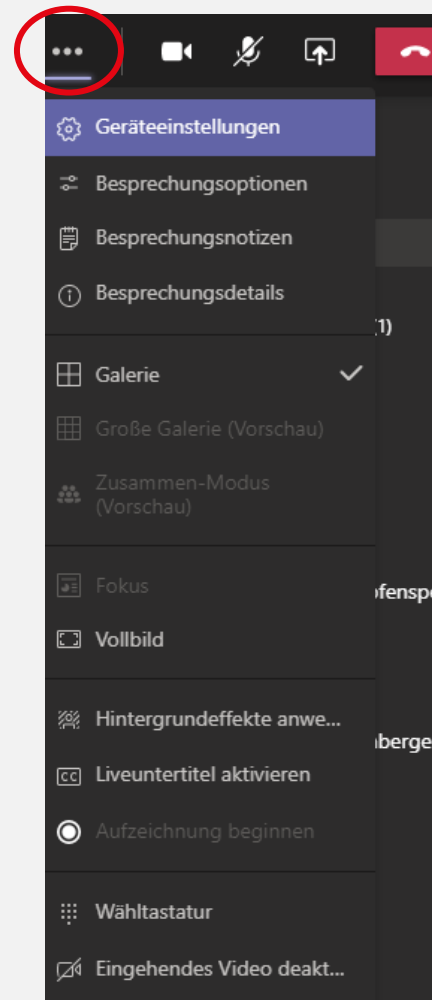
...

Geräteeinstellungen

Besprechungsoptionen

Besprechungsnotizen

Besprechungsdetails

Galerie

Große Galerie (Vorschau)

Zusammen-Modus (Vorschau)

Fokus

Vollbild

Hintergrundeffekte anwe...

Liveuntertitel aktivieren

Aufzeichnung beginnen

Wähltastatur

Eingehendes Video deakt...

(1)

ofensp

berge